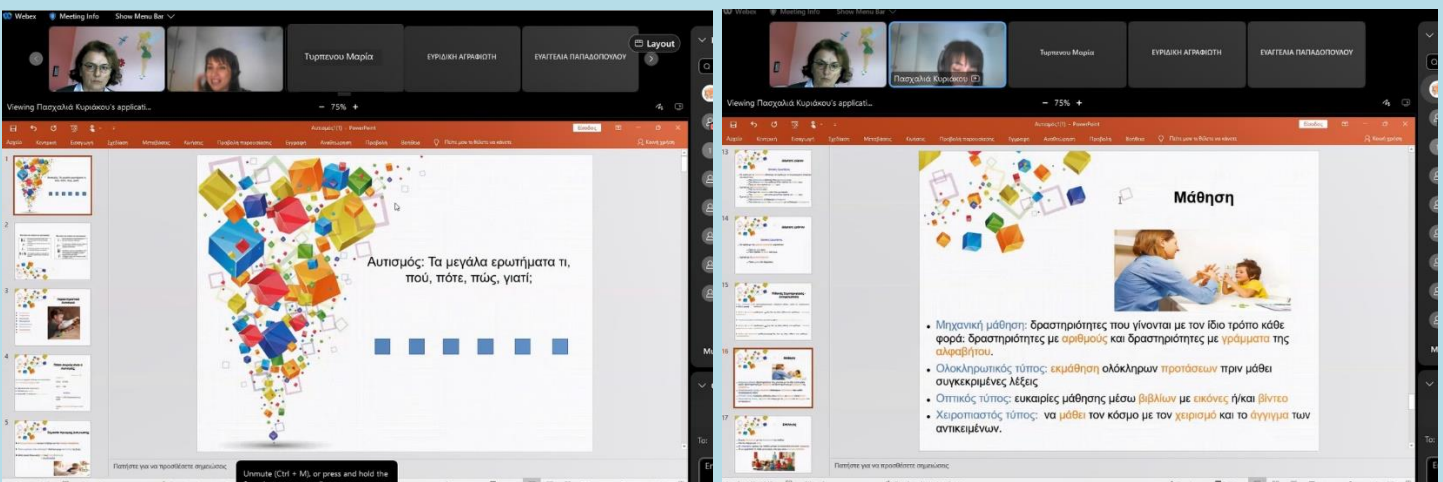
Webex Meeting Info Show Menu Bar

Τυρπενου Μαρία

ΕΥΡΙΔΙΚΗ ΑΓΡΑΦΙΩΤΗ

ΕΥΑΓΓΕΛΙΑ ΠΑΠΑΔΟΠΟΥΛΟΥ

Layout

Viewing Πασχαλιά Κυριάκου's applicati...

75%

Αυτισμός(1) - PowerPoint

Αρχείο Κεντρική Εισαγωγή Σχεδίαση Μεταβάσεις Κινήσεις Προβολή παρουσίασης Εγγραφή Αναθεώρηση Προβολή Βοήθεια

Αυτισμός: Τα μεγάλα ερωτήματα τι, πού, πότε, πώς, γιατί;

Πατήστε για να προσθέσετε σημειώσεις

Unmute (Ctrl + M), or press and hold the

Webex Meeting Info Show Menu Bar

Πασχαλιά Κυριάκου

Τυρπενου Μαρία

ΕΥΡΙΔΙΚΗ ΑΓΡΑΦΙΩΤΗ

ΕΥΑΓΓΕΛΙΑ ΠΑΠΑΔΟΠΟΥΛΟΥ

Viewing Πασχαλιά Κυριάκου's applicati...

75%

Αυτισμός(1) - PowerPoint

Μάθηση

• Μηχανική μάθηση: δραστηριότητες που γίνονται με τον ίδιο τρόπο κάθε φορά: δραστηριότητες με αριθμούς και δραστηριότητες με γράμματα της αλφαβήτου.

• Ολοκληρωτικός τύπος: εκμάθηση ολόκληρων προτάσεων πριν μάθει συγκεκριμένες λέξεις

• Οπτικός τύπος: ευκαιρίες μάθησης μέσω βιβλίων με εικόνες ή/και βίντεο

• Χειροπιαστός τύπος: να μάθει τον κόσμο με τον χειρισμό και το άγγιγμα των αντικειμένων.

Πατήστε για να προσθέσετε σημειώσεις